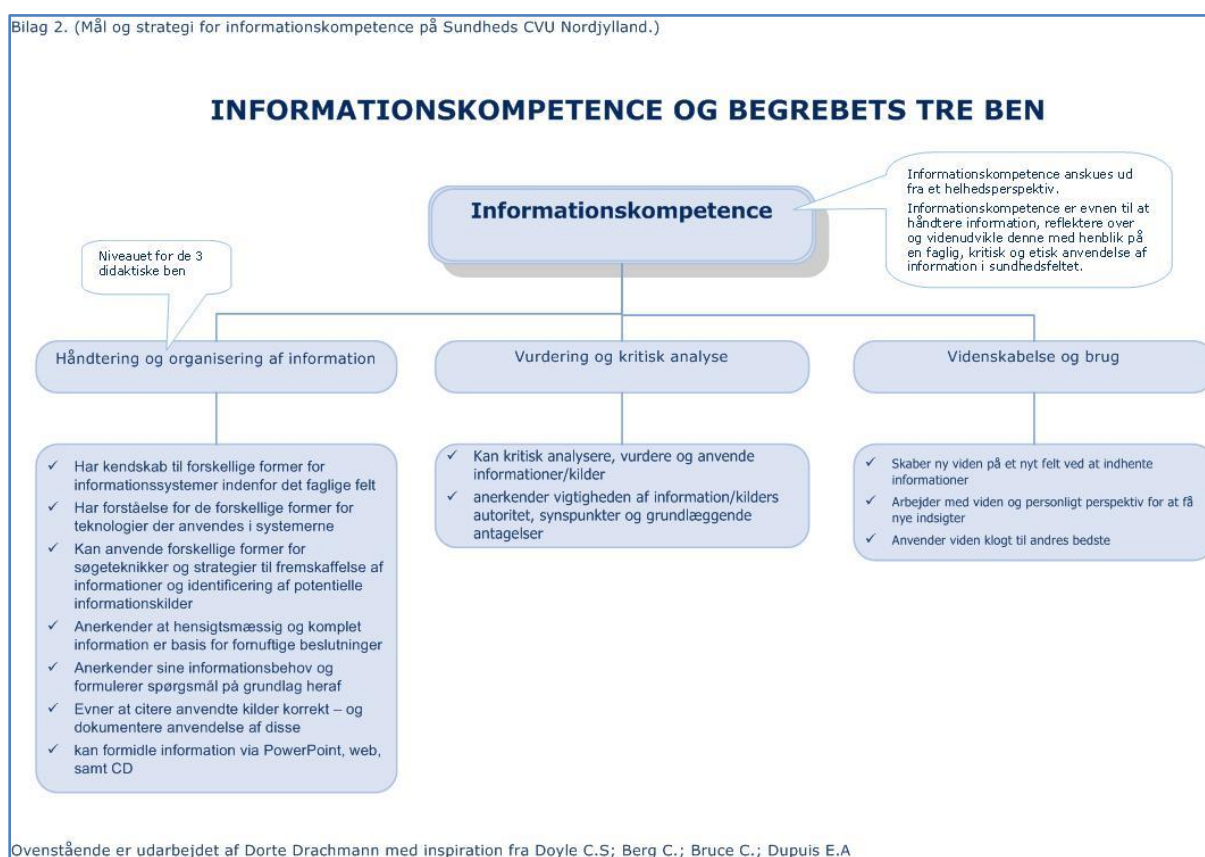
Bilag 2. (Mål og strategi for informationskompetence på Sundheds CVU Nordjylland.)

INFORMATIONSKOMPETENCE OG BEGREBETS TRE BEN

Informationskompetence

Informationskompetence anskues ud fra et helhedsperspektiv.

Informationskompetence er evnen til at håndtere information, reflektere over og videnudvikle denne med henblik på en faglig, kritisk og etisk anvendelse af information i sundhedsfeltet.

Niveauet for de 3 didaktiske ben

Håndtering og organisering af information

Vurdering og kritisk analyse

Videnskabelse og brug

✓ Har kendskab til forskellige former for informationssystemer indenfor det faglige felt
✓ Har forståelse for de forskellige former for teknologier der anvendes i systemerne
✓ Kan anvende forskellige former for søgeteknikker og strategier til fremskaffelse af informationer og identificering af potentielle informationskilder
✓ Anerkender at hensigtsmæssig og komplet information er basis for fornuftige beslutninger
✓ Anerkender sine informationsbehov og formulerer spørgsmål på grundlag heraf
✓ Evner at citere anvendte kilder korrekt – og dokumentere anvendelse af disse
✓ kan formidle information via PowerPoint, web, samt CD

✓ Kan kritisk analysere, vurdere og anvende informationer/kilder
✓ anerkender vigtigheden af information/kilders autoritet, synspunkter og grundlæggende antagelser

✓ Skaber ny viden på et nyt felt ved at indhente informationer
✓ Arbejder med viden og personligt perspektiv for at få nye indsigter
✓ Anvender viden klogt til andres bedste

Ovenstående er udarbejdet af Dorte Drachmann med inspiration fra Doyle C.S; Berg C.; Bruce C.; Dupuis E.A